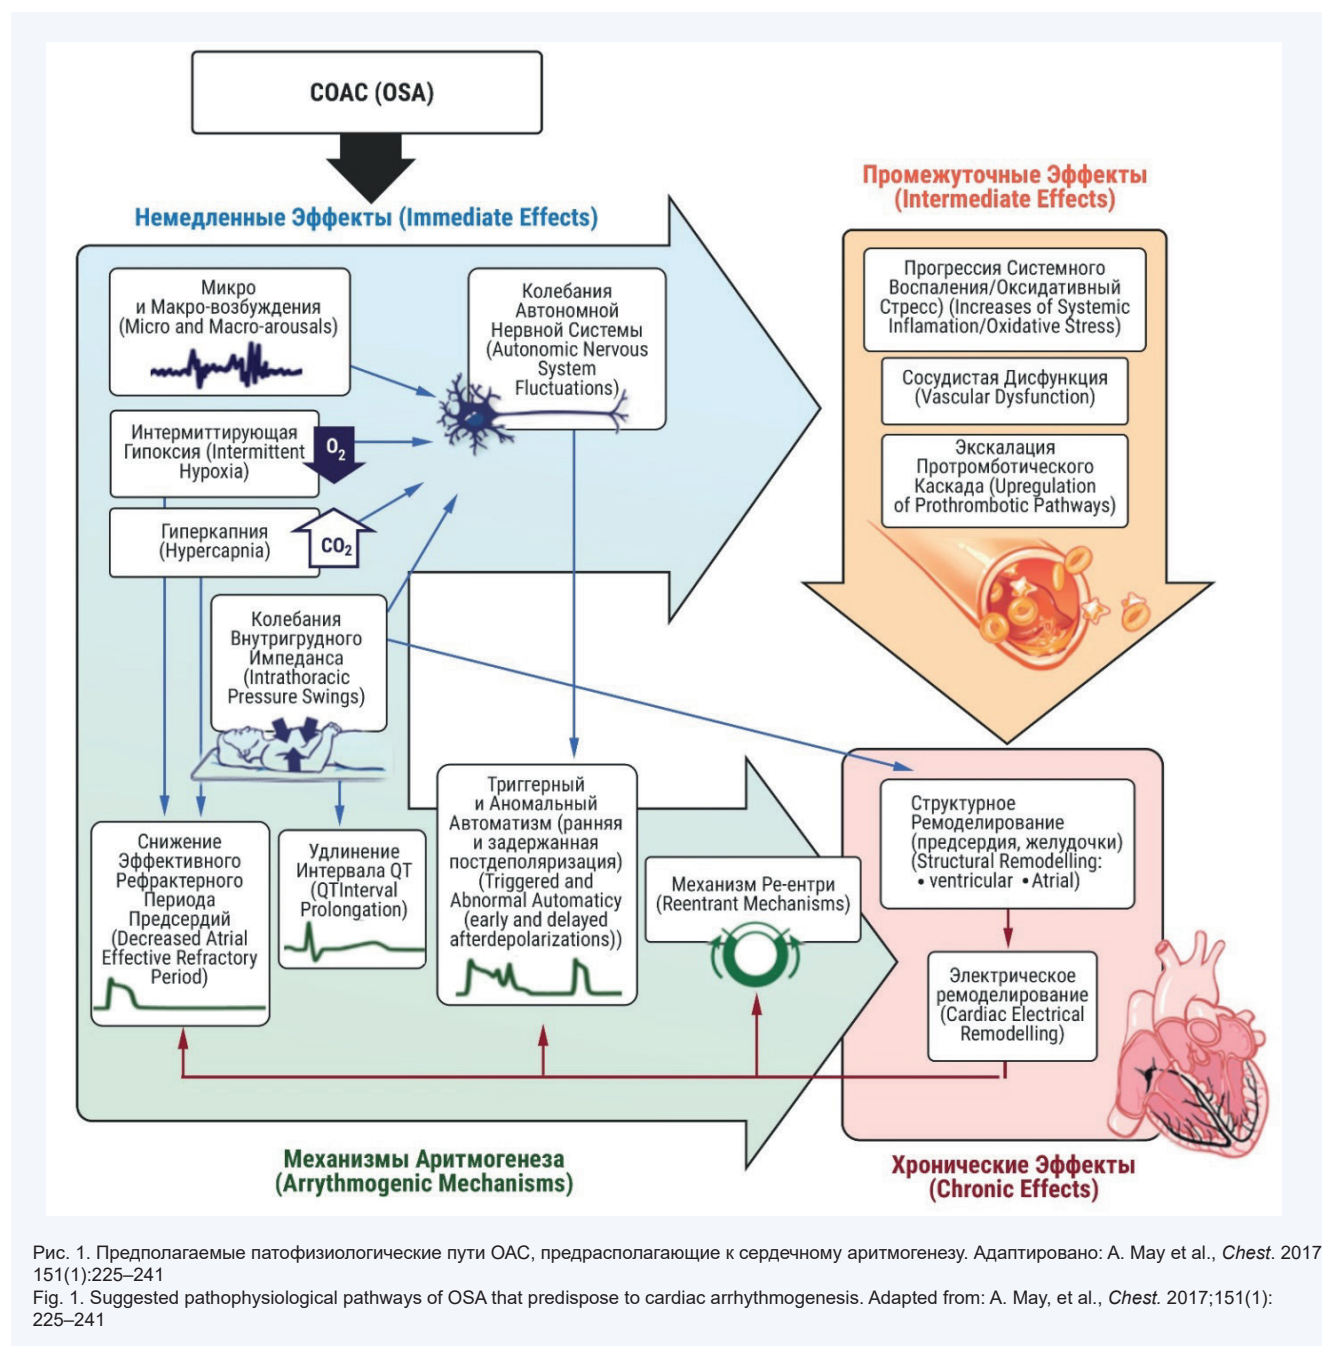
СОАС (OSA)

Немедленные Эффекты (Immediate Effects)

Микро и Макро-возбуждения (Micro and Macro-arousals)

Колебания Автономной Нервной Системы (Autonomic Nervous System Fluctuations)

Интермиттирующая Гипоксия (Intermittent Hypoxia)

$O_2$

Гиперкапния (Hypercapnia)

$CO_2$

Колебания Внутригрудного Импеданса (Intrathoracic Pressure Swings)

Промежуточные Эффекты (Intermediate Effects)

Прогрессия Системного Воспаления/Оксидативный Стресс) (Increases of Systemic Inflamation/Oxidative Stress)

Сосудистая Дисфункция (Vascular Dysfunction)

Экскалация Протромботического Каскада (Upregulation of Prothrombotic Pathways)

Снижение Эффективного Рефрактерного Периода Предсердий (Decreased Atrial Effective Refractory Period)

Удлинение Интервала QT (QTInterval Prolongation)

Триггерный и Аномальный Автоматизм (ранняя и задержанная постдеполяризация) (Triggered and Abnormal Automaticy (early and delayed afterdepolarizations))

Механизм Ре-ентри (Reentrant Mechanisms)

Структурное Ремоделирование (предсердия, желудочки) (Structural Remodelling: • ventricular • Atrial)

Электрическое ремоделирование (Cardiac Electrical Remodelling)

Механизмы Аритмогенеза (Arrythmogenic Mechanisms)

Хронические Эффекты (Chronic Effects)

Рис. 1. Предполагаемые патофизиологические пути ОАС, предрасполагающие к сердечному аритмогенезу. Адаптировано: A. May et al., Chest. 2017 151(1):225–241
Fig. 1. Suggested pathophysiological pathways of OSA that predispose to cardiac arrhythmogenesis. Adapted from: A. May, et al., Chest. 2017;151(1): 225–241